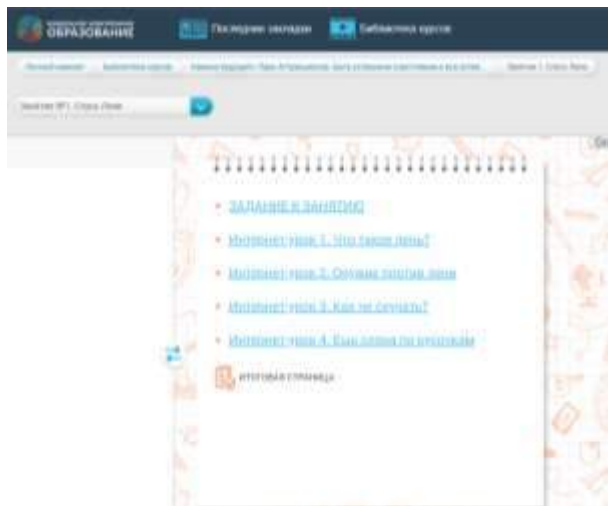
ОБРАЗОВАНИЕ
Последние закладки
Библиотека курсов

Личный кабинет
Библиотека курсов
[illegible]
Занятие 1. Страх. Лень

Занятие №1. Страх. Лень

• ЗАДАНИЕ К ЗАНЯТИЮ
• Интернет-урок 1. Что такое лень?
• Интернет-урок 2. Оружие против лени
• Интернет-урок 3. Как не скучать?
• Интернет-урок 4. Еще слово по кругозору

ИТОГОВАЯ СТРАНИЦА